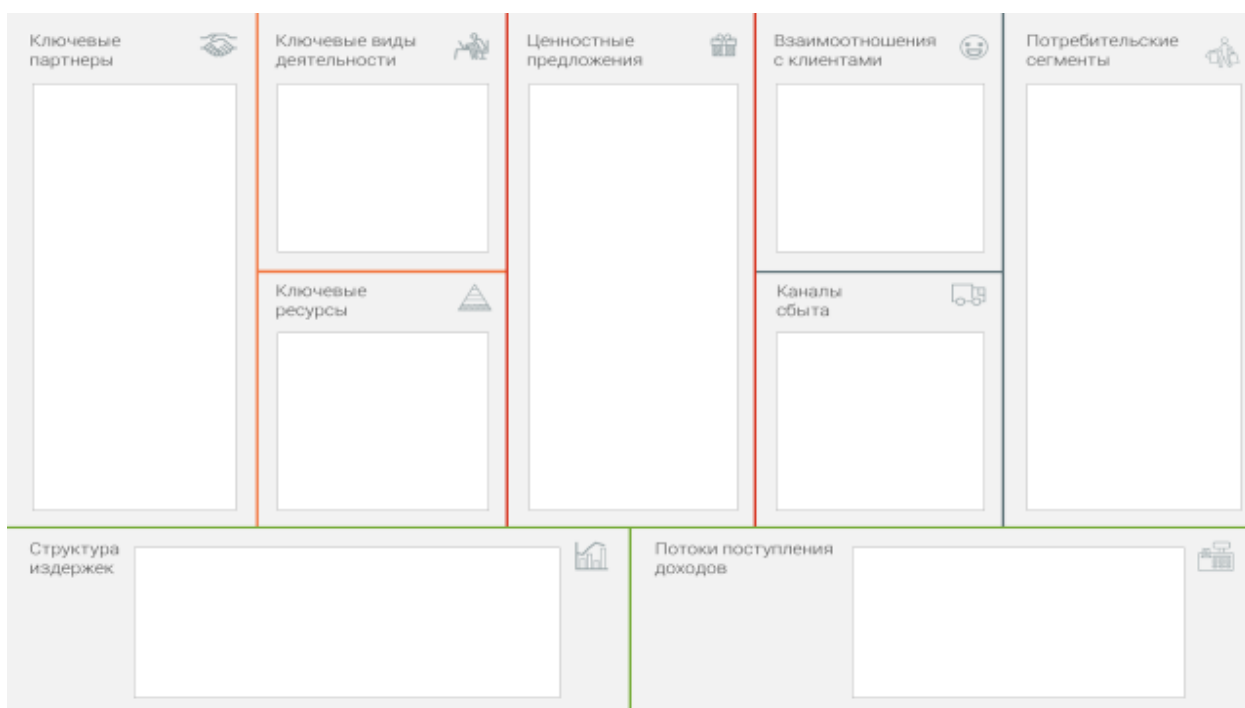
Ключевые партнеры

Ключевые виды деятельности

Ключевые ресурсы

Ценностные предложения

Взаимоотношения с клиентами

Каналы сбыта

Потребительские сегменты

Структура издержек

Потоки поступления доходов